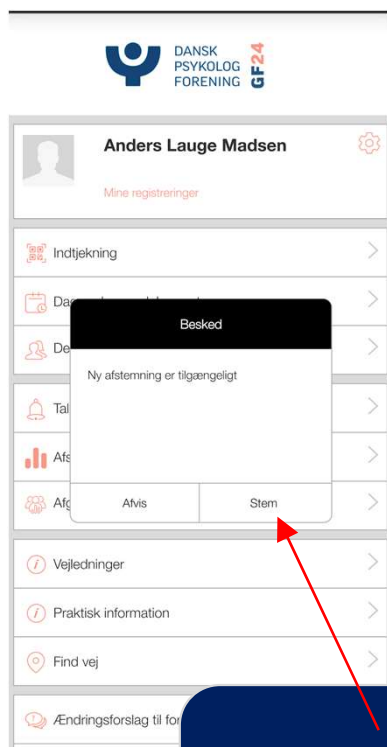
DANSK
PSYKOLOG
FORENING
GF24

Anders Lauge Madsen

Mine registreringer

Indtjekning

Da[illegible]

De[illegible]

Tal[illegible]

Afs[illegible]

Afg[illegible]

Besked

Ny afstemning er tilgængeligt

Afvis

Stem

Vejledninger

Praktisk information

Find vej

Ændringsforslag til for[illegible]